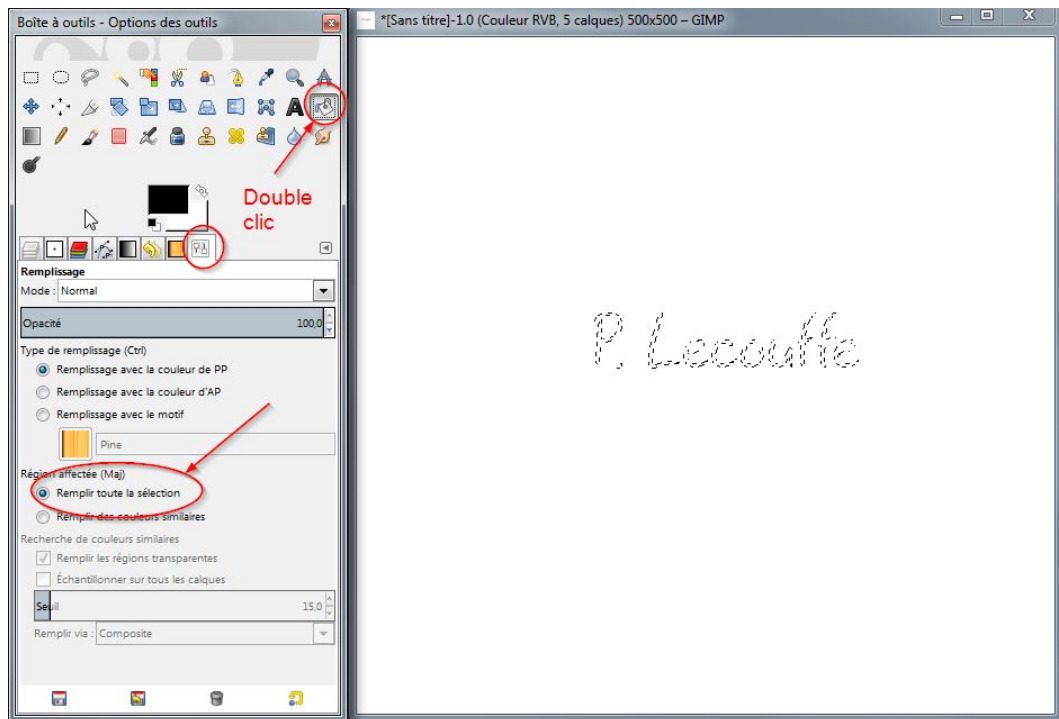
Boîte à outils - Options des outils

Double clic

Remplissage
Mode : Normal
Opacité 100,0
Type de remplissage (Ctrl)
Remplissage avec la couleur de PP
Remplissage avec la couleur d'AP
Remplissage avec le motif
Pine
Région affectée (Maj)
Remplir toute la sélection
Remplir des couleurs similaires
Recherche de couleurs similaires
Remplir les régions transparentes
Échantillonner sur tous les calques
Seuil 15,0
Remplir via : Composite

*[Sans titre]-1.0 (Couleur RVB, 5 calques) 500x500 – GIMP

P. Lecoutte